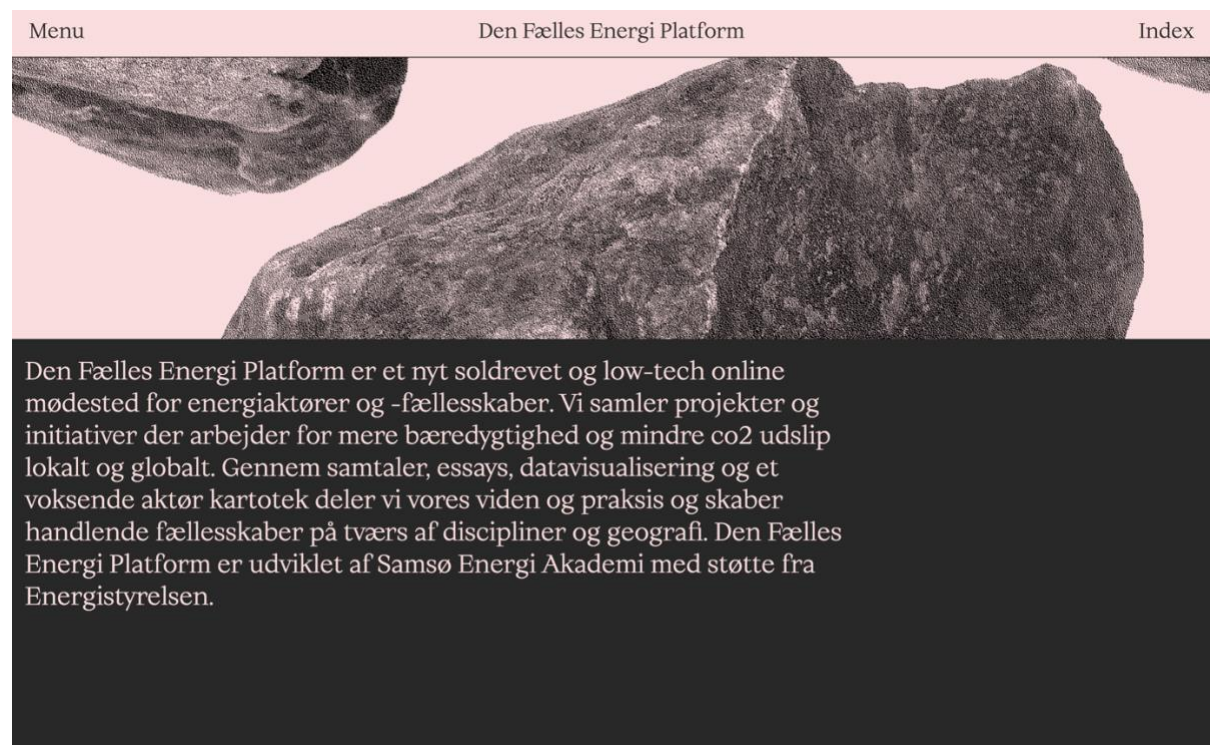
Menu Den Fælles Energi Platform Index

Den Fælles Energi Platform er et nyt soldrevet og low-tech online mødested for energiaktører og -fællesskaber. Vi samler projekter og initiativer der arbejder for mere bæredygtighed og mindre co2 udslip lokalt og globalt. Gennem samtaler, essays, datavisualisering og et voksende aktør kartotek deler vi vores viden og praksis og skaber handlende fællesskaber på tværs af discipliner og geografi. Den Fælles Energi Platform er udviklet af Samsø Energi Akademi med støtte fra Energistyrelsen.